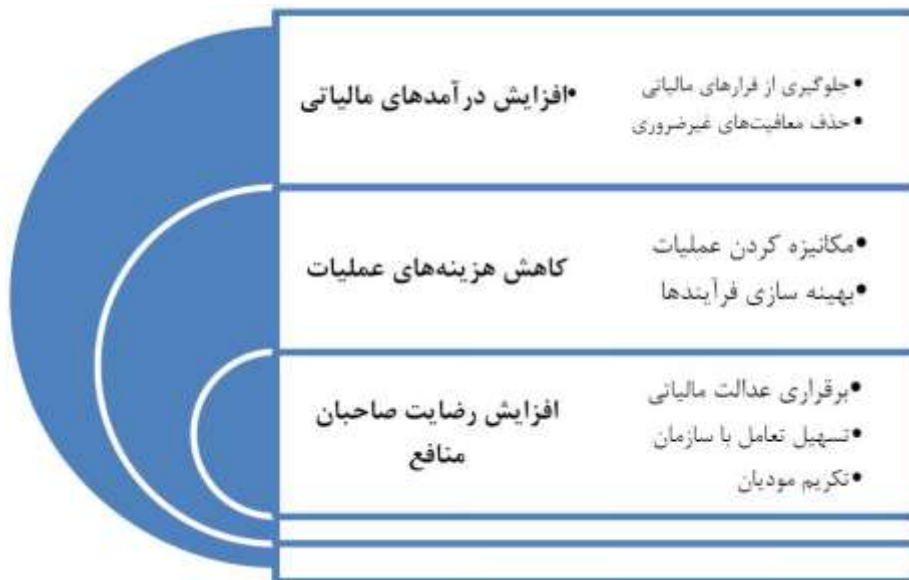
•افزایش درآمدهای مالیاتی

•جلوگیری از فرارهای مالیاتی
•حذف معافیت‌های غیرضروری

کاهش هزینه‌های عملیات

•مکانیزه کردن عملیات
•بهینه سازی فرآیندها

افزایش رضایت صاحبان منافع

•برقراری عدالت مالیاتی
•تسهیل تعامل با سازمان
•تکریم مودیان